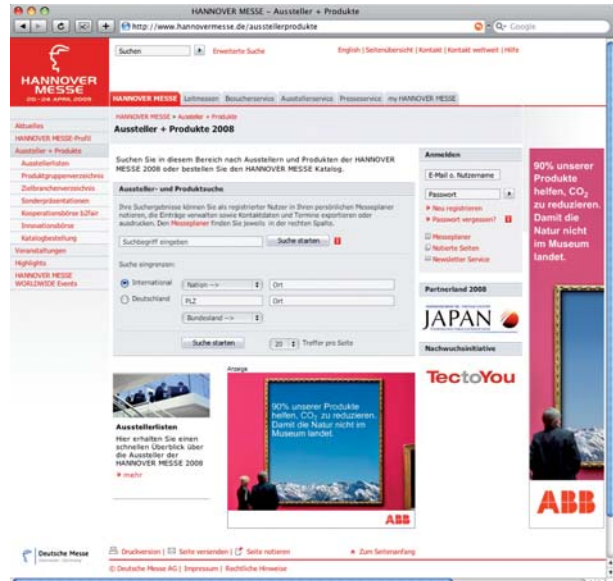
HANNOVER MESSE – Aussteller + Produkte

http://www.hannovermesse.de/ausstellerprodukte

Google

HANNOVER MESSE
20.–24. APRIL 2008

Suchen

Erweiterte Suche

English | Seitenübersicht | Kontakt | Kontakt weltweit | Hilfe

HANNOVER MESSE | Leitmessen | Besucherservice | Ausstellerservice | Presseservice | my HANNOVER MESSE

Aktuelles
HANNOVER MESSE-Profil
Aussteller + Produkte
Ausstellerlisten
Produktgruppenverzeichnis
Zulieferverzeichnis
Sonderpräsentationen
Kooperationsbörse b2fair
Innovationsbörse
Katalogbestellung
Veranstaltungen
Highlights
HANNOVER MESSE WORLDWIDE Events

HANNOVER MESSE » Aussteller + Produkte

Aussteller + Produkte 2008

Suchen Sie in diesem Bereich nach Ausstellern und Produkten der HANNOVER MESSE 2008 oder bestellen Sie den HANNOVER MESSE Katalog.

Aussteller- und Produktsuche

Ihre Suchergebnisse können Sie als registrierter Nutzer in Ihrem persönlichen Messeplaner notieren, die Einträge verwalten sowie Kontaktdaten und Termine exportieren oder ausdrucken. Den Messeplaner finden Sie jeweils in der rechten Spalte.

Suchbegriff eingeben

Suche starten

Suche eingrenzen:

International
Nation -->
Ort

Deutschland
PLZ
Ort
Bundesland -->

Suche starten

20

Treffer pro Seite

Anmelden

E-Mail o. Nutzername

Passwort

Neu registrieren

Passwort vergessen?

Messeplaner

Notierte Seiten

Newsletter Service

Partnerland 2008

JAPAN

Nachwuchsinitiative

TectoYou

Ausstellerlisten

Hier erhalten Sie einen schnellen Überblick über die Aussteller der HANNOVER MESSE 2008

mehr

Anzeige

90% unserer Produkte helfen, $CO_2$ zu reduzieren. Damit die Natur nicht im Museum landet.

ABB

90% unserer Produkte helfen, $CO_2$ zu reduzieren. Damit die Natur nicht im Museum landet.

ABB

Deutsche Messe

Druckversion | Seite versenden | Seite notieren

Zum Seitenanfang

© Deutsche Messe AG | Impressum | Rechtliche Hinweise